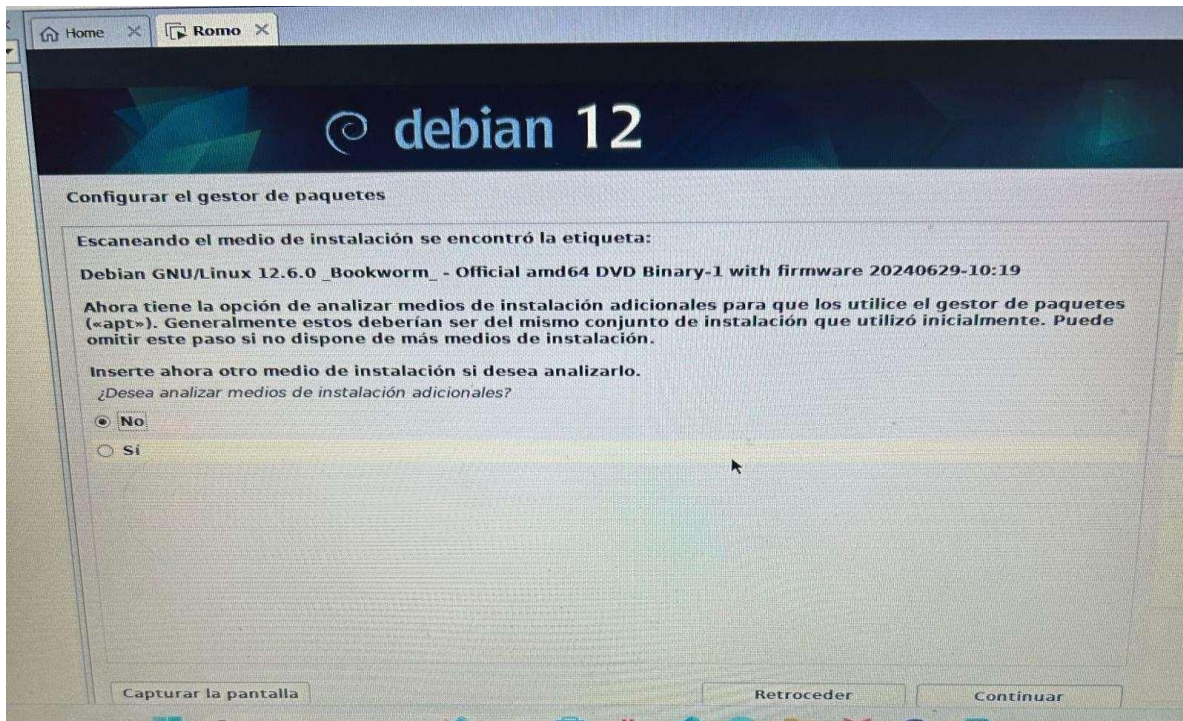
Home

Romo

debian 12

Configurar el gestor de paquetes

Escaneando el medio de instalación se encontró la etiqueta:

Debian GNU/Linux 12.6.0 _Bookworm_ - Official amd64 DVD Binary-1 with firmware 20240629-10:19

Ahora tiene la opción de analizar medios de instalación adicionales para que los utilice el gestor de paquetes («apt»). Generalmente estos deberían ser del mismo conjunto de instalación que utilizó inicialmente. Puede omitir este paso si no dispone de más medios de instalación.

Inserte ahora otro medio de instalación si desea analizarlo.
¿Desea analizar medios de instalación adicionales?

No
Sí

Capturar la pantalla

Retroceder

Continuar